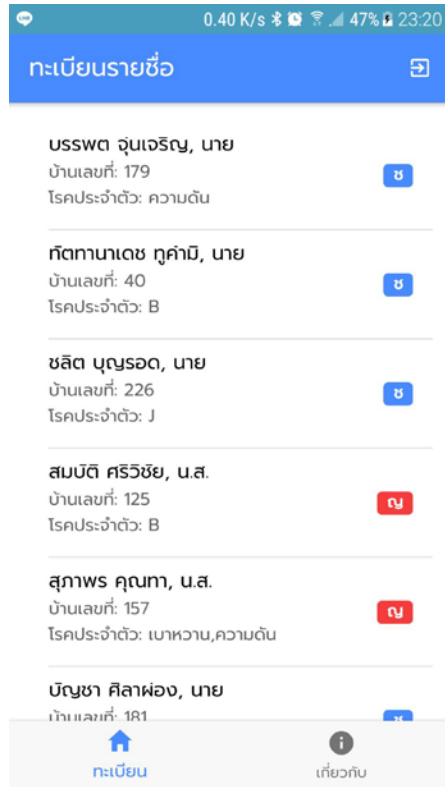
0.40 K/s 47% 23:20

ทะเบียนรายชื่อ

บรรพต จุ่นเจริญ, นาย
บ้านเลขที่: 179
โรคประจำตัว: ความดัน
ช

ทัตทานาเดช ทูคำมิ, นาย
บ้านเลขที่: 40
โรคประจำตัว: B
ช

ชลิต บุญรอด, นาย
บ้านเลขที่: 226
โรคประจำตัว: J
ช

สมบัติ ศิริวิชัย, น.ส.
บ้านเลขที่: 125
โรคประจำตัว: B
ญ

สุภาพร คุณทา, น.ส.
บ้านเลขที่: 157
โรคประจำตัว: เบาหวาน,ความดัน
ญ

บัญชา ศิลาผ่อง, นาย
บ้านเลขที่: 181
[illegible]

ทะเบียน
เกี่ยวกับ